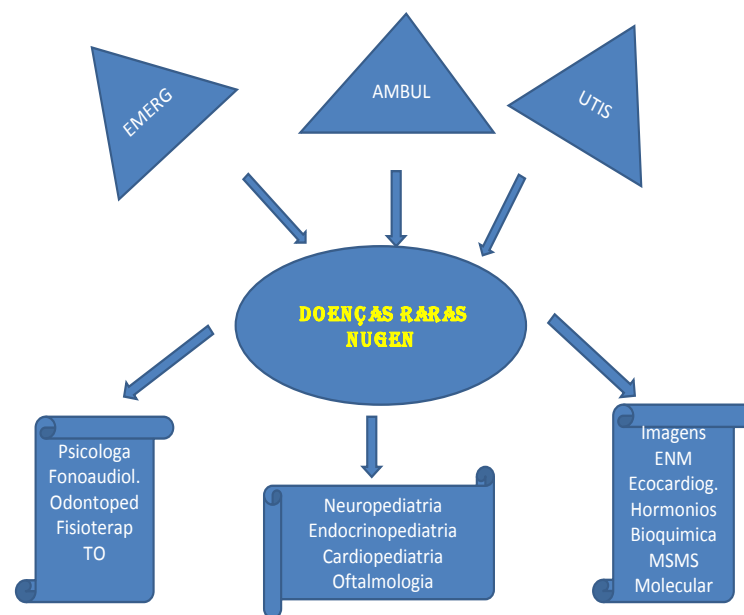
EMERG

AMBUL

UTIS

DOENÇAS RARAS NUGEN

Psicologa
Fonoaudiol.
Odontoped
Fisioterap
TO

Neuropediatria
Endocrinopediatria
Cardiopediatria
Oftalmologia

Imagens
ENM
Ecocardiog.
Hormonios
Bioquimica
MSMS
Molecular